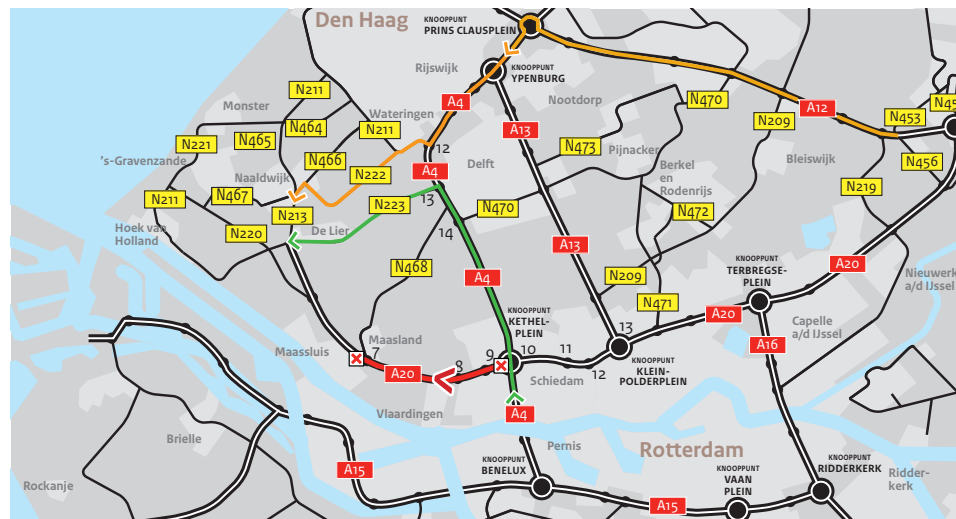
Den Haag
KNOOPPUNT
PRINS CLAUSPLEIN
Rijswijk
KNOOPPUNT
YPENBURG
A4
Nootdorp
N470
A12
N453
N45
Monster
N211
Wateringen
A13
N209
N465
N464
N211
12
N473
Pijnacker
Bleiswijk
N456
N221
's-Gravenzande
N466
N222
Delft
Berkel en Rodenrijs
Naaldwijk
A4
N219
N467
N211
N213
N223
13
N470
N472
Hoek van Holland
N220
De Lier
14
A13
A20
N468
A4
N209
KNOOPPUNT
TERBREGSE-PLEIN
Nieuwerk a/d IJssel
N471
KNOOPPUNT
KETHEL-PLEIN
A20
13
Capelle a/d IJssel
Maassluis
Maasland
A16
7
8
9
10
11
KNOOPPUNT
KLEIN-POLDERPLEIN
A20
Schiedam
12
Vlaardingen
A4
Brielle
Pernis
Rotterdam
A15
KNOOPPUNT
BENELUX
KNOOPPUNT
VAAN
PLEIN
KNOOPPUNT
RIDDERKERK
Ridderkerk
Rockanje
A15